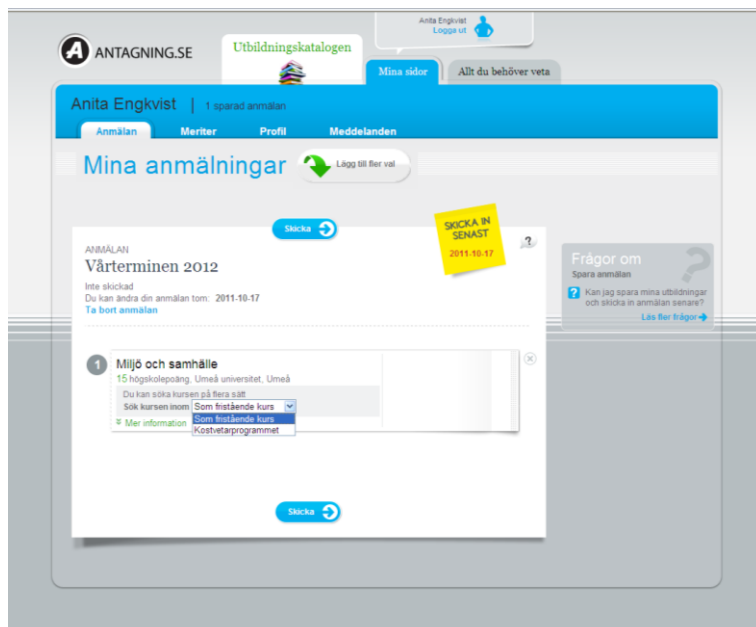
Anita Engkvist
Logga ut

ANTAGNING.SE

Utbildningskatalogen

Mina sidor

Allt du behöver veta

Anita Engkvist | 1 sparad anmälan

Anmälan
Meriter
Profil
Meddelanden

Mina anmälningar

Lägg till fler val

Skicka

SKICKA IN SENAST
2011-10-17

?

ANMÄLAN
Vårterminen 2012

Inte skickad
Du kan ändra din anmälan tom: 2011-10-17
Ta bort anmälan

Frågor om
Spara anmälan

? Kan jag spara mina utbildningar och skicka in anmälan senare?

Läs fler frågor

1 Miljö och samhälle
15 högskolepoäng, Umeå universitet, Umeå

Du kan söka kursen på flera sätt
Sök kursen inom Som fristående kurs
Som fristående kurs
Kostvetarprogrammet

Mer information

Skicka